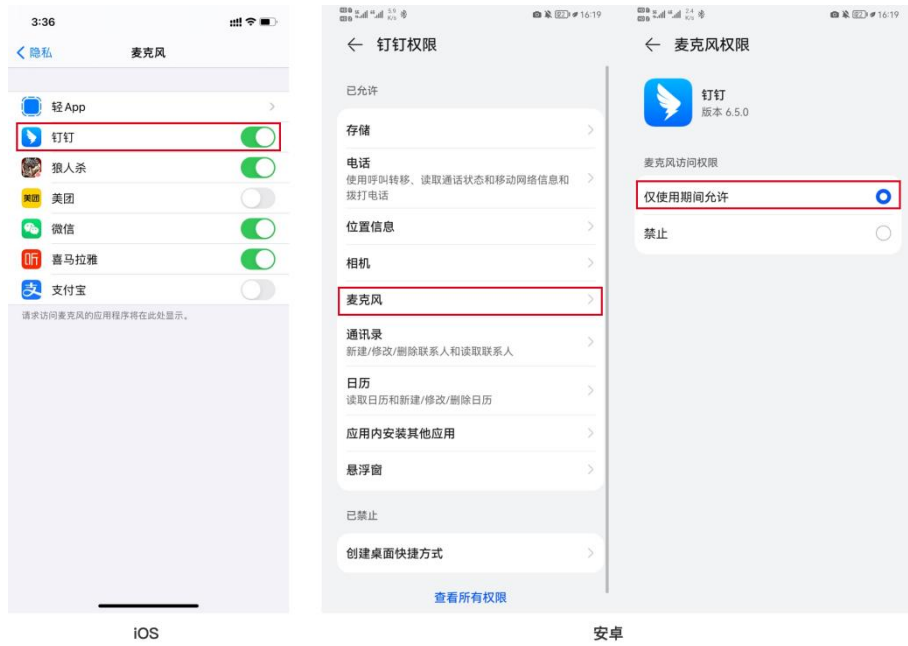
3:36

< 隐私 麦克风

轻 App
钉钉
狼人杀
美团
微信
喜马拉雅
支付宝

请求访问麦克风的应用程序将在此处显示。

iOS

16:19

← 钉钉权限

已允许

存储

电话
使用呼叫转移、读取通话状态和移动网络信息和拨打电话

位置信息

相机

麦克风

通讯录
新建/修改/删除联系人和读取联系人

日历
读取日历和新建/修改/删除日历

应用内安装其他应用

悬浮窗

已禁止

创建桌面快捷方式

查看所有权限

16:19

← 麦克风权限

钉钉
版本 6.5.0

麦克风访问权限

仅使用期间允许

禁止

安卓